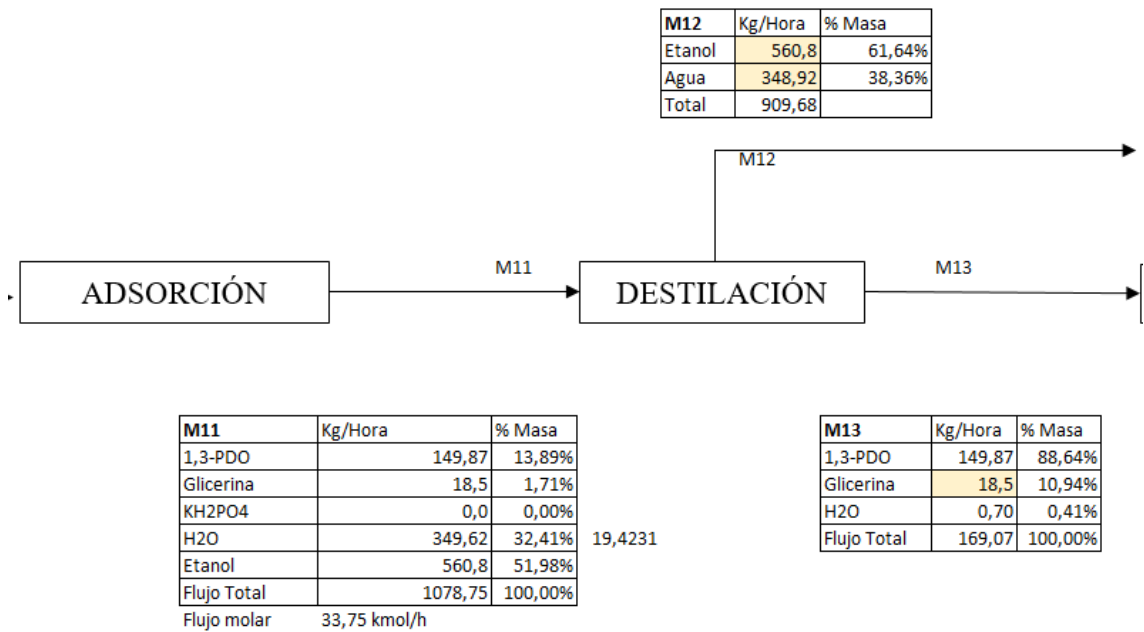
| M12 | Kg/Hora | % Masa |
|---|---|---|
| Etanol | 560,8 | 61,64% |
| Agua | 348,92 | 38,36% |
| Total | 909,68 | |

M12

ADSORCIÓN

M11

DESTILACIÓN

M13

| M11 | Kg/Hora | % Masa |
|---|---|---|
| 1,3-PDO | 149,87 | 13,89% |
| Glicerina | 18,5 | 1,71% |
| KH2PO4 | 0,0 | 0,00% |
| H2O | 349,62 | 32,41% |
| Etanol | 560,8 | 51,98% |
| Flujo Total | 1078,75 | 100,00% |

19,4231

Flujo molar 33,75 kmol/h

| M13 | Kg/Hora | % Masa |
|---|---|---|
| 1,3-PDO | 149,87 | 88,64% |
| Glicerina | 18,5 | 10,94% |
| H2O | 0,70 | 0,41% |
| Flujo Total | 169,07 | 100,00% |